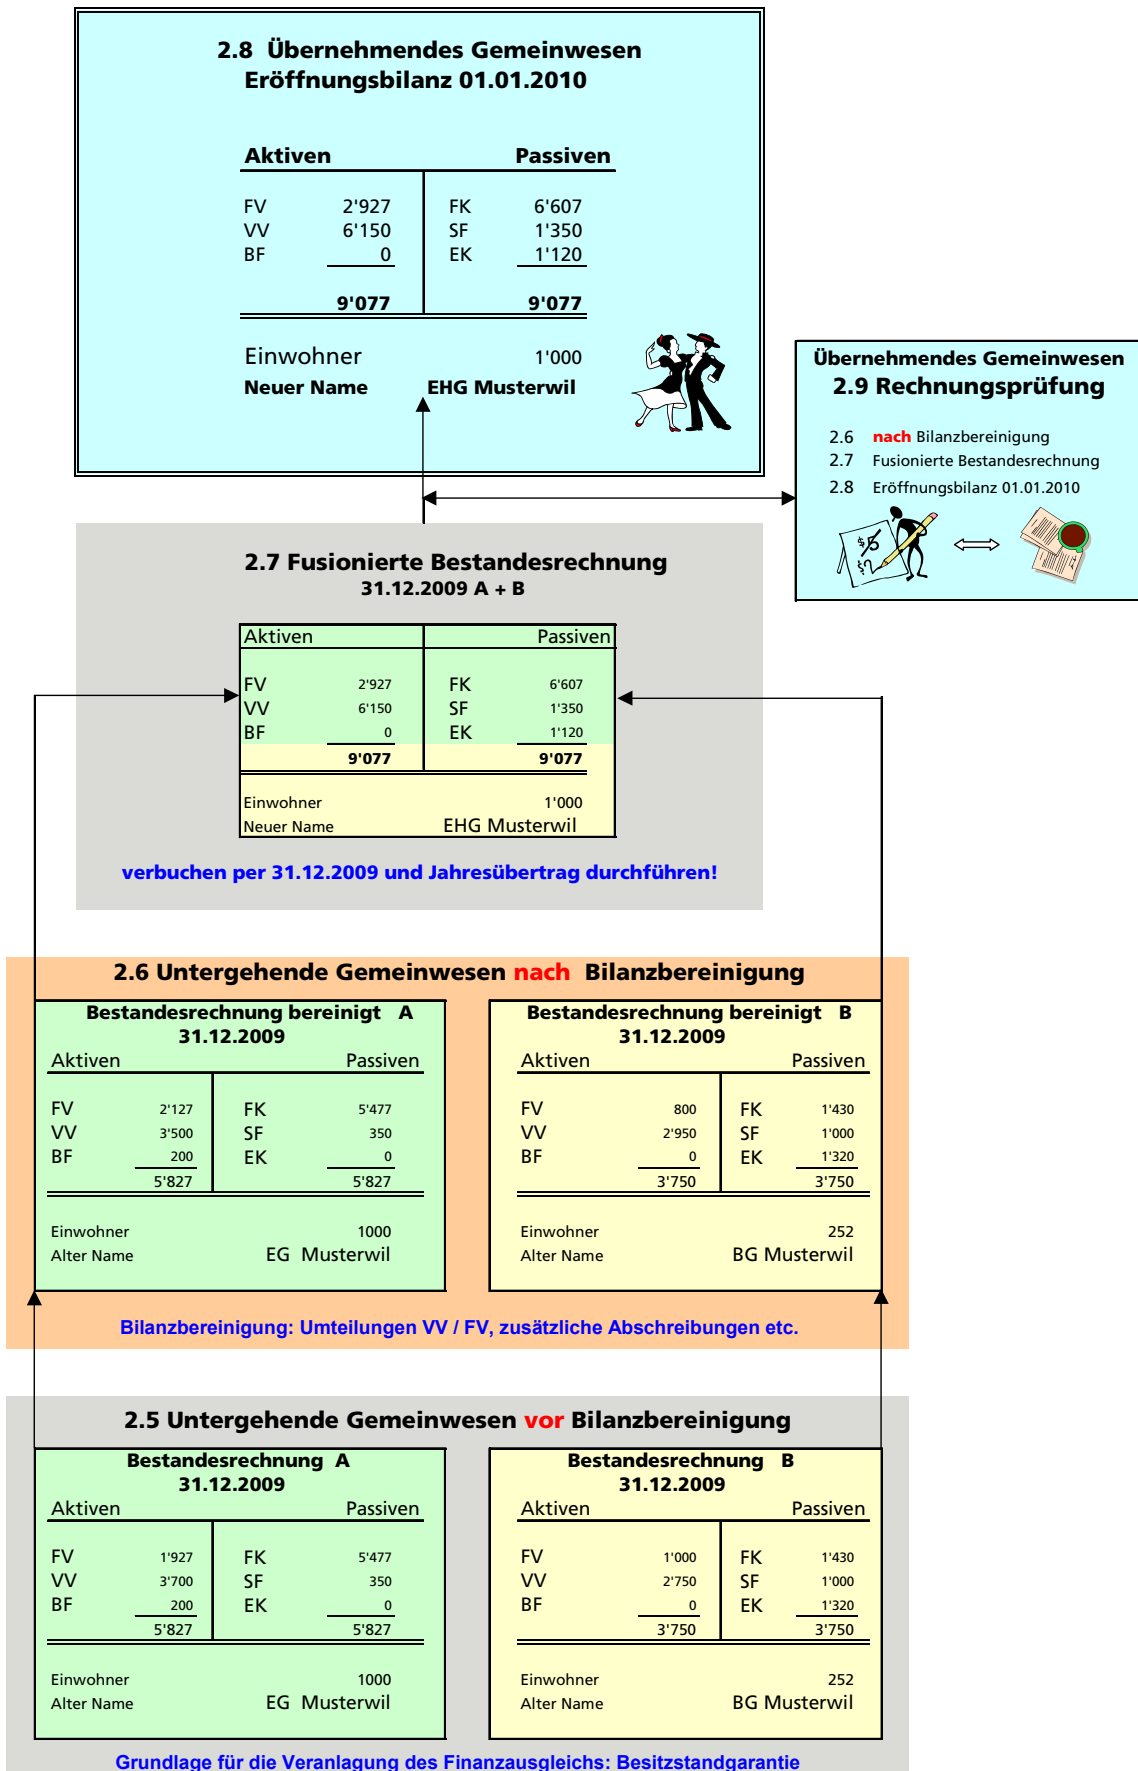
2.8 Übernehmendes Gemeinwesen
Eröffnungsbilanz 01.01.2010

| Aktiven | | Passiven | |
|---|---|---|---|
| FV | 2'927 | FK | 6'607 |
| VV | 6'150 | SF | 1'350 |
| BF | 0 | EK | 1'120 |
| | 9'077 | | 9'077 |

Einwohner 1'000
Neuer Name EHG Musterwil

Übernehmendes Gemeinwesen
2.9 Rechnungsprüfung

2.6 nach Bilanzbereinigung
2.7 Fusionierte Bestandesrechnung
2.8 Eröffnungsbilanz 01.01.2010

2.7 Fusionierte Bestandesrechnung
31.12.2009 A + B

| Aktiven | | Passiven | |
|---|---|---|---|
| FV | 2'927 | FK | 6'607 |
| VV | 6'150 | SF | 1'350 |
| BF | 0 | EK | 1'120 |
| | 9'077 | | 9'077 |

Einwohner 1'000
Neuer Name EHG Musterwil

verbuchen per 31.12.2009 und Jahresübertrag durchführen!

2.6 Untergehende Gemeinwesen nach Bilanzbereinigung

Bestandesrechnung bereinigt A
31.12.2009

| Aktiven | | Passiven | |
|---|---|---|---|
| FV | 2'127 | FK | 5'477 |
| VV | 3'500 | SF | 350 |
| BF | 200 | EK | 0 |
| | 5'827 | | 5'827 |

Einwohner 1000
Alter Name EG Musterwil

Bestandesrechnung bereinigt B
31.12.2009

| Aktiven | | Passiven | |
|---|---|---|---|
| FV | 800 | FK | 1'430 |
| VV | 2'950 | SF | 1'000 |
| BF | 0 | EK | 1'320 |
| | 3'750 | | 3'750 |

Einwohner 252
Alter Name BG Musterwil

Bilanzbereinigung: Umteilungen VV / FV, zusätzliche Abschreibungen etc.

2.5 Untergehende Gemeinwesen vor Bilanzbereinigung

Bestandesrechnung A
31.12.2009

| Aktiven | | Passiven | |
|---|---|---|---|
| FV | 1'927 | FK | 5'477 |
| VV | 3'700 | SF | 350 |
| BF | 200 | EK | 0 |
| | 5'827 | | 5'827 |

Einwohner 1000
Alter Name EG Musterwil

Bestandesrechnung B
31.12.2009

| Aktiven | | Passiven | |
|---|---|---|---|
| FV | 1'000 | FK | 1'430 |
| VV | 2'750 | SF | 1'000 |
| BF | 0 | EK | 1'320 |
| | 3'750 | | 3'750 |

Einwohner 252
Alter Name BG Musterwil

Grundlage für die Veranlagung des Finanzausgleichs: Besitzstandgarantie